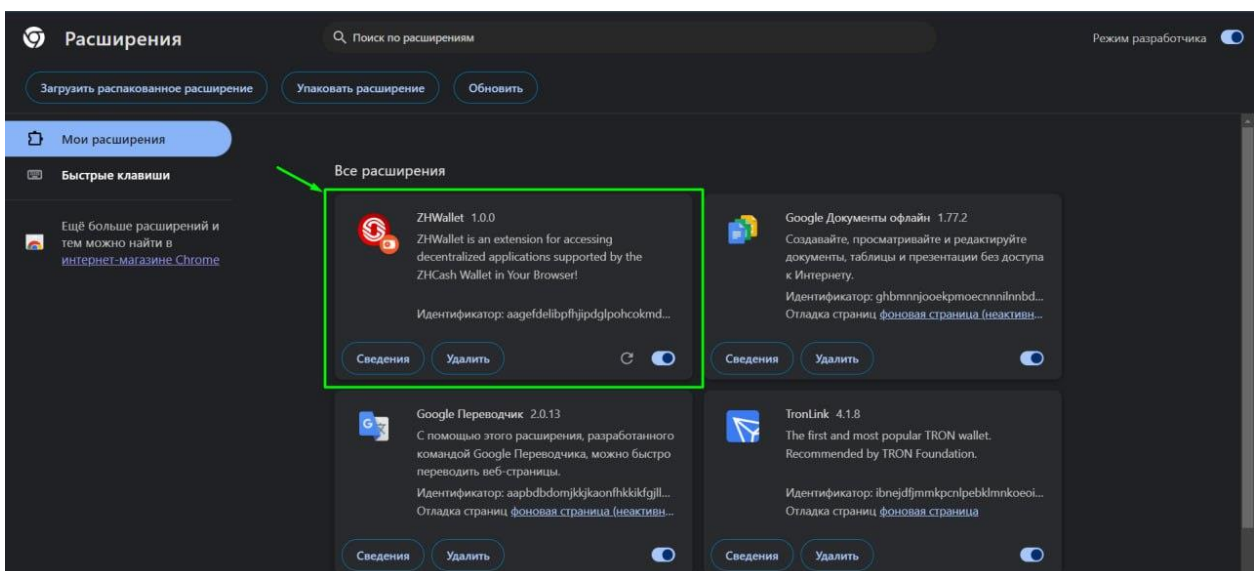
Расширения

Поиск по расширениям

Режим разработчика

Загрузить распакованное расширение

Упаковать расширение

Обновить

Мои расширения

Быстрые клавиши

Ещё больше расширений и тем можно найти в интернет-магазине Chrome

Все расширения

ZHWallet 1.0.0
ZHWallet is an extension for accessing decentralized applications supported by the ZHCash Wallet in Your Browser!
Идентификатор: aagefdelibpfhjipdglpohcokmd...
Сведения
Удалить

Google Документы офлайн 1.77.2
Создавайте, просматривайте и редактируйте документы, таблицы и презентации без доступа к Интернету.
Идентификатор: ghbmnnjooekpmoecnnnilnnbd...
Отладка страниц фоновая страница (неактивн...
Сведения
Удалить

Google Переводчик 2.0.13
С помощью этого расширения, разработанного командой Google Переводчика, можно быстро переводить веб-страницы.
Идентификатор: aapbdbdomjkkjkaonfhkkikfgjll...
Отладка страниц фоновая страница (неактивн...
Сведения
Удалить

TronLink 4.1.8
The first and most popular TRON wallet. Recommended by TRON Foundation.
Идентификатор: ibnejdfjmmkpcnlpebklmnkoeoi...
Отладка страниц фоновая страница
Сведения
Удалить